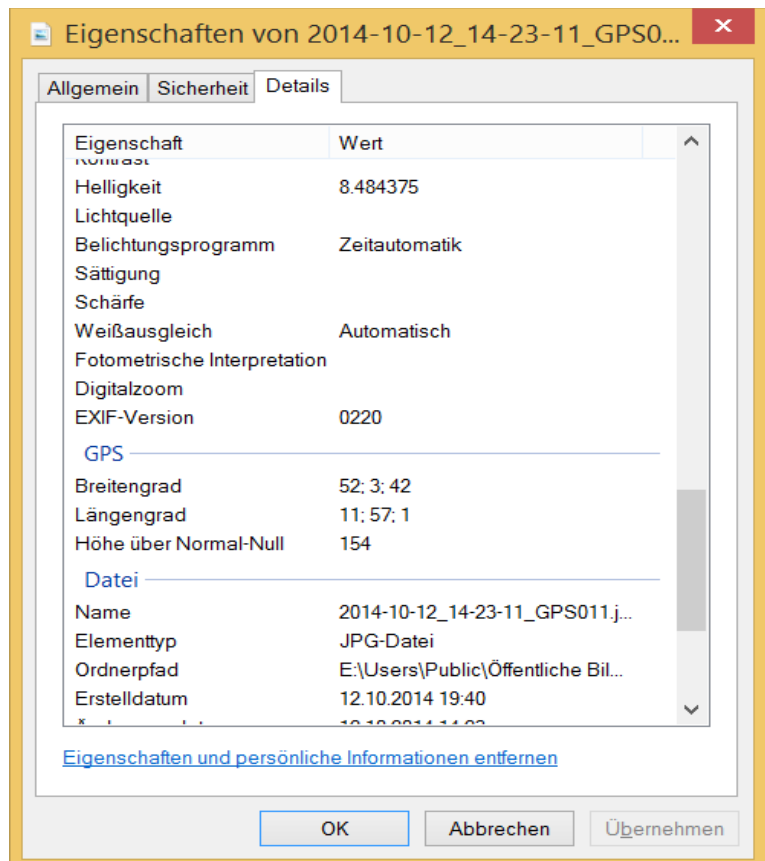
Eigenschaften von 2014-10-12_14-23-11_GPS0...

Allgemein | Sicherheit | Details

| Eigenschaft | Wert |
|---|---|
| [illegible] | |
| Helligkeit | 8.484375 |
| Lichtquelle | |
| Belichtungsprogramm | Zeitautomatik |
| Sättigung | |
| Schärfe | |
| Weißausgleich | Automatisch |
| Fotometrische Interpretation | |
| Digitalzoom | |
| EXIF-Version | 0220 |

GPS

| | |
|---|---|
| Breitengrad | 52; 3; 42 |
| Längengrad | 11; 57; 1 |
| Höhe über Normal-Null | 154 |

Datei

| | |
|---|---|
| Name | 2014-10-12_14-23-11_GPS011.j... |
| Elementtyp | JPG-Datei |
| Ordnerpfad | E:\Users\Public\Öffentliche Bil... |
| Erstelldatum | 12.10.2014 19:40 |
| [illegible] | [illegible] |

Eigenschaften und persönliche Informationen entfernen

OK | Abbrechen | Übernehmen